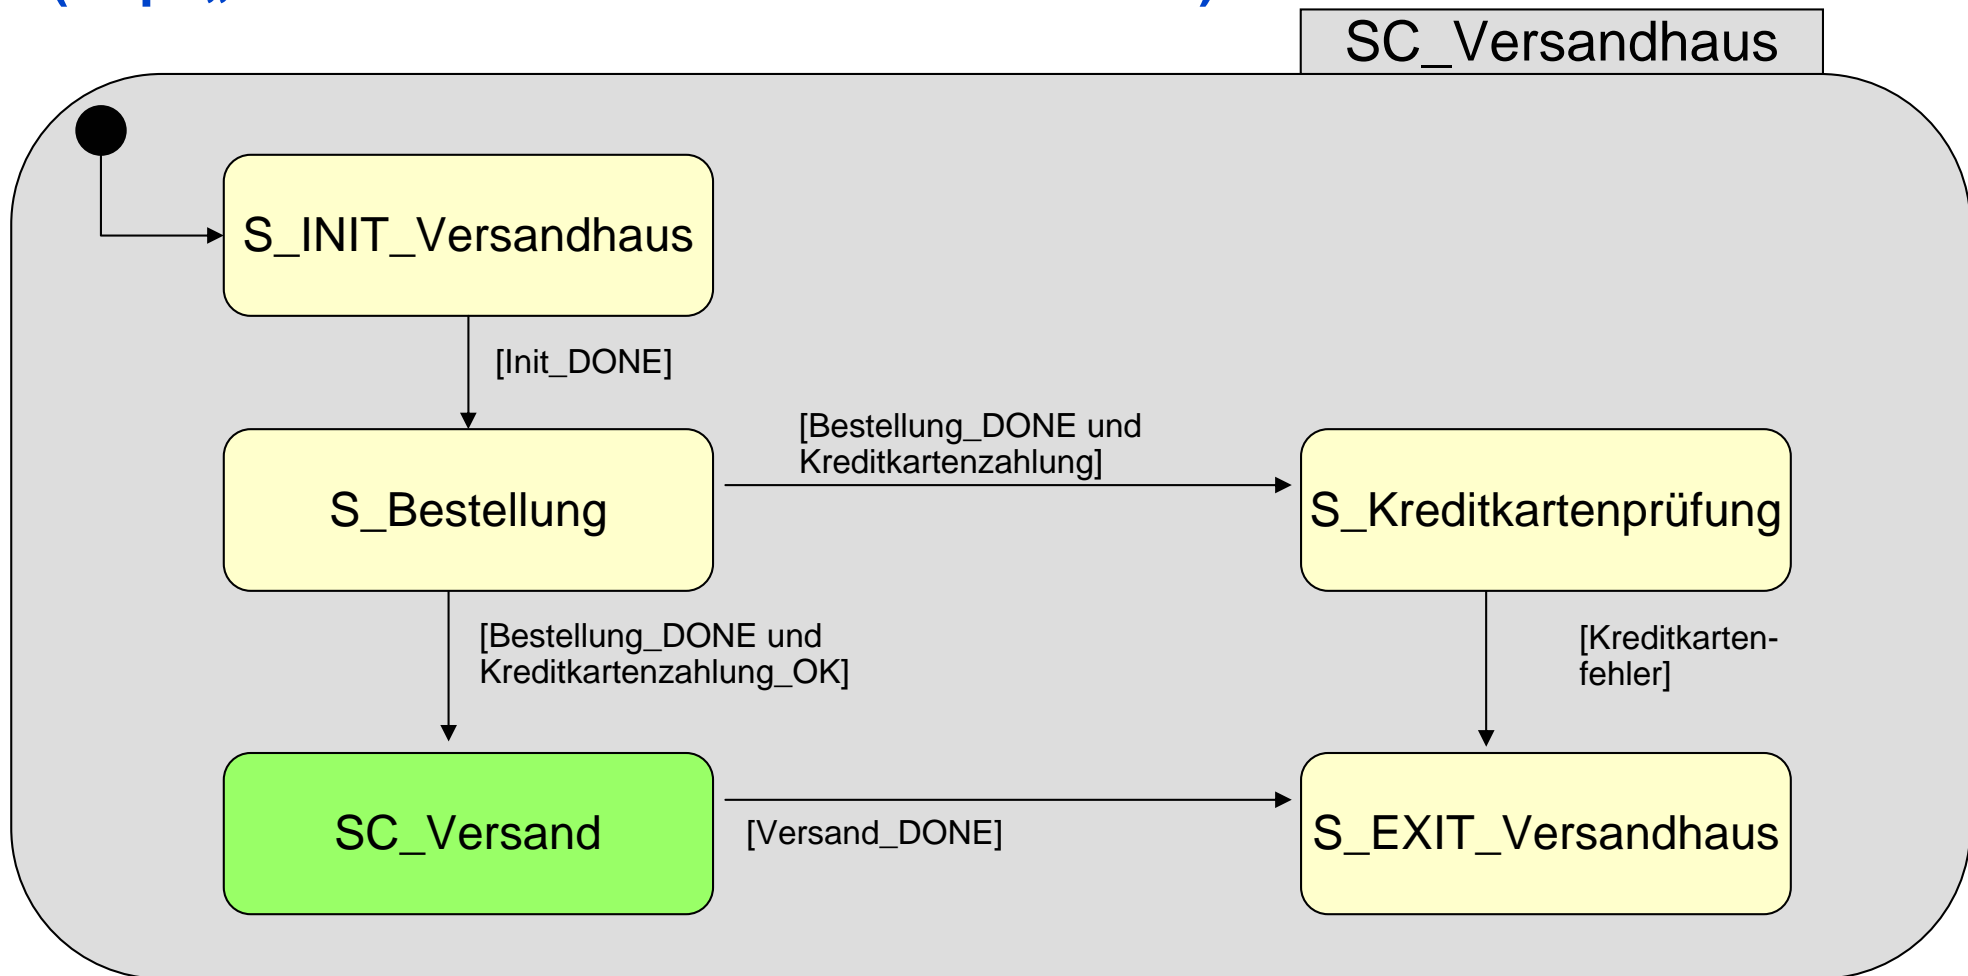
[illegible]

SC_Versandhaus

S_INIT_Versandhaus

[Init_DONE]

S_Bestellung

[Bestellung_DONE und Kreditkartenzahlung]

S_Kreditkartenprüfung

[Bestellung_DONE und Kreditkartenzahlung_OK]

[Kreditkartenfehler]

SC_Versand

[Versand_DONE]

S_EXIT_Versandhaus